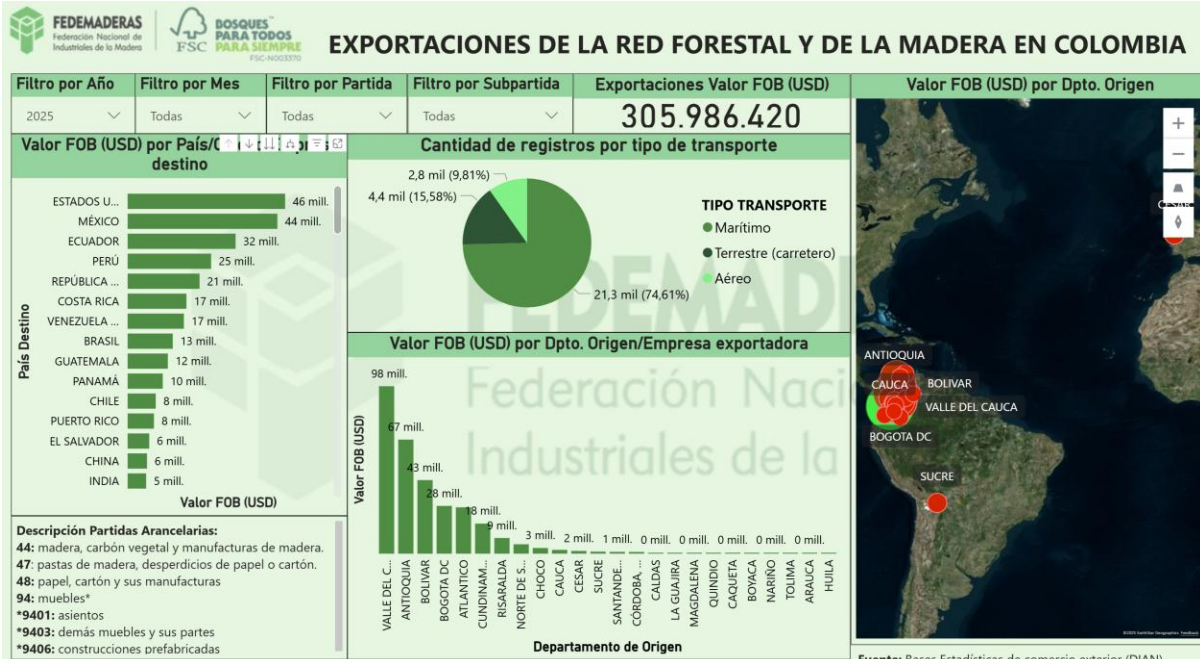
FEDEMADERAS
Federación Nacional de Industriales de la Madera

FSC BOSQUES PARA TODOS PARA SIEMPRE
FSC-N003370

EXPORTACIONES DE LA RED FORESTAL Y DE LA MADERA EN COLOMBIA

Filtro por Año
2025

Filtro por Mes
Todas

Filtro por Partida
Todas

Filtro por Subpartida
Todas

Exportaciones Valor FOB (USD)
305.986.420

Valor FOB (USD) por Dpto. Origen

Valor FOB (USD) por País/C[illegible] destino

País Destino

| País | Valor |
|---|---|
| ESTADOS U... | 46 mill. |
| MÉXICO | 44 mill. |
| ECUADOR | 32 mill. |
| PERÚ | 25 mill. |
| REPÚBLICA ... | 21 mill. |
| COSTA RICA | 17 mill. |
| VENEZUELA ... | 17 mill. |
| BRASIL | 13 mill. |
| GUATEMALA | 12 mill. |
| PANAMÁ | 10 mill. |
| CHILE | 8 mill. |
| PUERTO RICO | 8 mill. |
| EL SALVADOR | 6 mill. |
| CHINA | 6 mill. |
| INDIA | 5 mill. |

Valor FOB (USD)

Cantidad de registros por tipo de transporte

2,8 mil (9,81%)
4,4 mil (15,58%)
21,3 mil (74,61%)

TIPO TRANSPORTE
Marítimo
Terrestre (carretero)
Aéreo

Valor FOB (USD) por Dpto. Origen/Empresa exportadora

Valor FOB (USD)

| Departamento | Valor |
|---|---|
| VALLE DEL C... | 98 mill. |
| ANTIOQUIA | 67 mill. |
| BOLIVAR | 43 mill. |
| BOGOTA DC | 28 mill. |
| ATLANTICO | 18 mill. |
| CUNDINAM... | |
| RISARALDA | 9 mill. |
| NORTE DE S... | |
| CHOCO | 3 mill. |
| CAUCA | 2 mill. |
| CESAR | |
| SUCRE | 1 mill. |
| SANTANDE... | |
| CÓRDOBA ... | |
| CALDAS | 0 mill. |
| LA GUAJIRA | 0 mill. |
| MAGDALENA | |
| QUINDIO | 0 mill. |
| CAQUETA | 0 mill. |
| BOYACA | 0 mill. |
| NARIÑO | 0 mill. |
| TOLIMA | 0 mill. |
| ARAUCA | 0 mill. |
| HUILA | |

Departamento de Origen

ANTIOQUIA
CAUCA
BOLIVAR
VALLE DEL CAUCA
BOGOTA DC
SUCRE
CESAR

Descripción Partidas Arancelarias:
44: madera, carbón vegetal y manufacturas de madera.
47: pastas de madera, desperdicios de papel o cartón.
48: papel, cartón y sus manufacturas
94: muebles*
*9401: asientos
*9403: demás muebles y sus partes
*9406: construcciones prefabricadas

FEDEMADERAS
Federación Nacional de Industriales de la

Fuente: Bases Estadísticas de comercio exterior (DIAN)